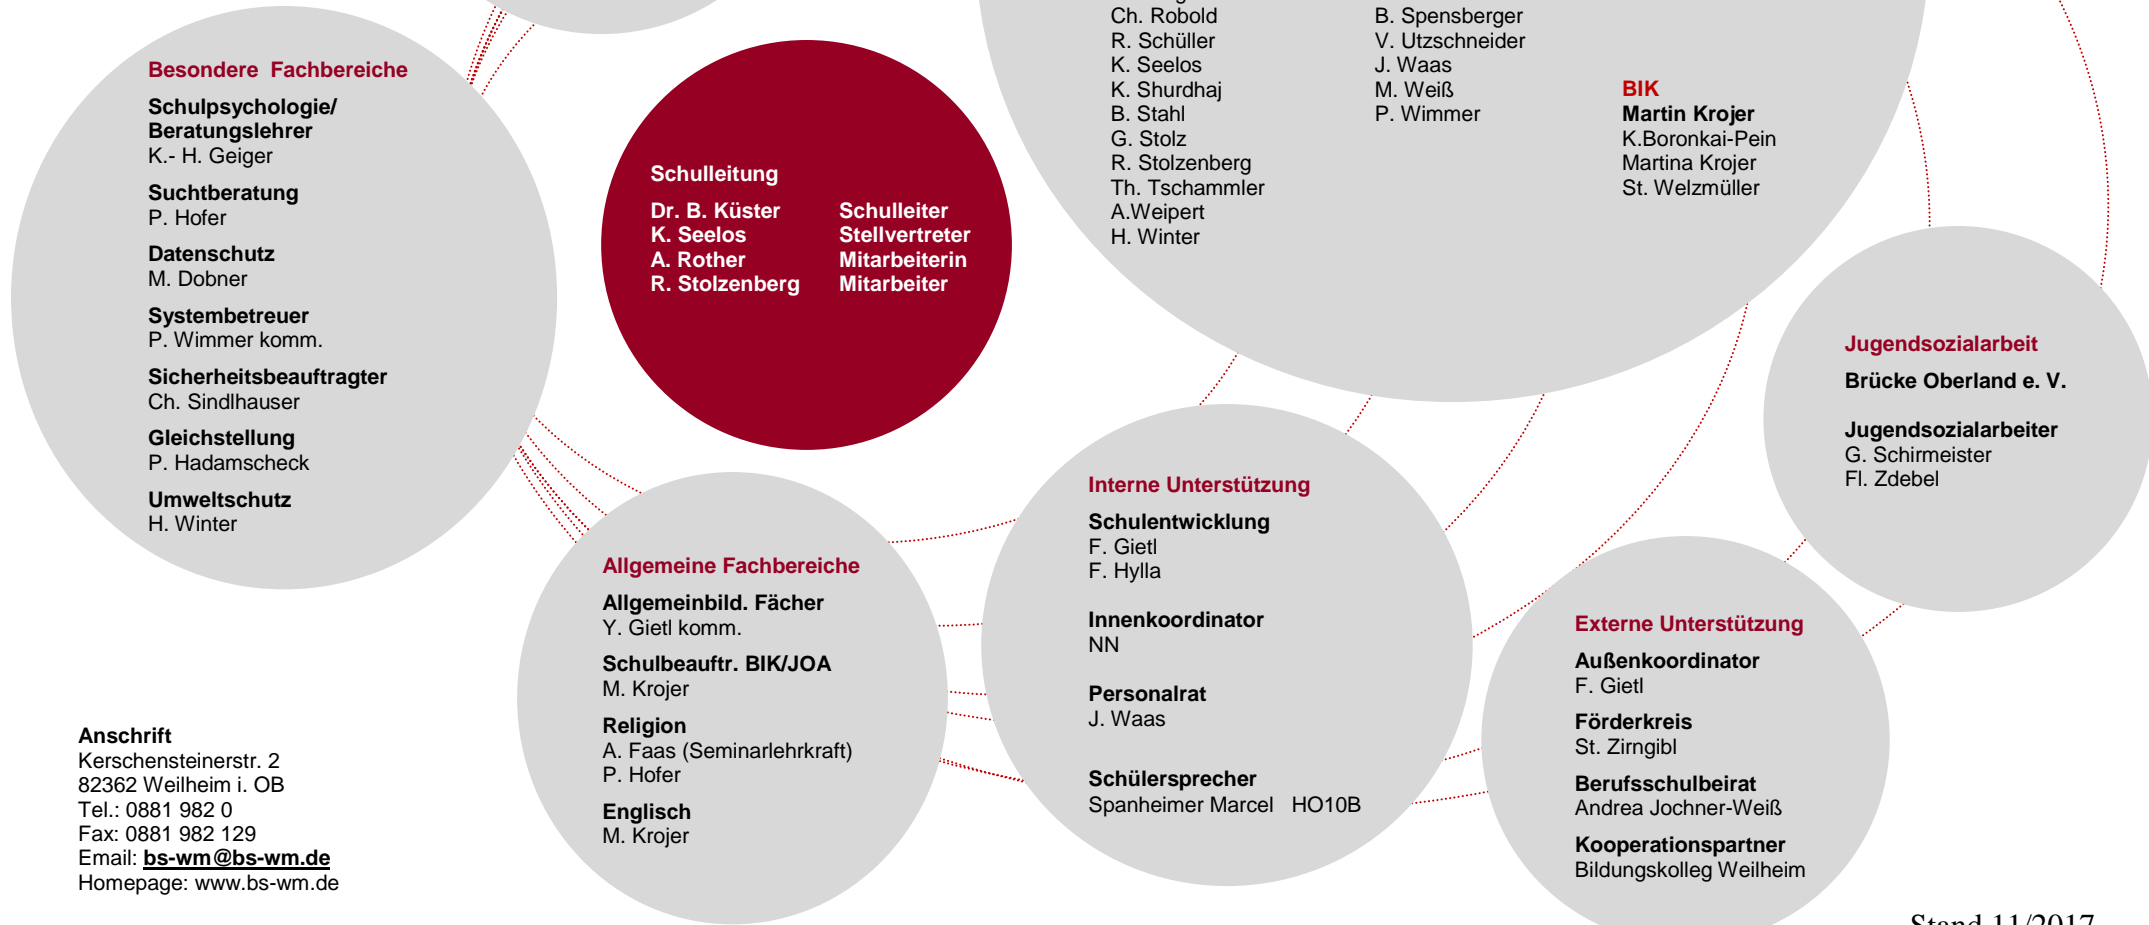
Ch. Robold
R. Schüller
K. Seelos
K. Shurdhaj
B. Stahl
G. Stolz
R. Stolzenberg
Th. Tschammler
A.Weipert
H. Winter

B. Spensberger
V. Utzschneider
J. Waas
M. Weiß
P. Wimmer

BIK
Martin Krojer
K.Boronkai-Pein
Martina Krojer
St. Welzmüller

Besondere Fachbereiche
Schulpsychologie/ Beratungslehrer
K.- H. Geiger
Suchtberatung
P. Hofer
Datenschutz
M. Dobner
Systembetreuer
P. Wimmer komm.
Sicherheitsbeauftragter
Ch. Sindlhauser
Gleichstellung
P. Hadamscheck
Umweltschutz
H. Winter

Schulleitung

| Dr. B. Küster | Schulleiter |
|---|---|
| K. Seelos | Stellvertreter |
| A. Rother | Mitarbeiterin |
| R. Stolzenberg | Mitarbeiter |

Jugendsozialarbeit
Brücke Oberland e. V.
Jugendsozialarbeiter
G. Schirmeister
Fl. Zdebel

Allgemeine Fachbereiche
Allgemeinbild. Fächer
Y. Gietl komm.
Schulbeauftr. BIK/JOA
M. Krojer
Religion
A. Faas (Seminarlehrkraft)
P. Hofer
Englisch
M. Krojer

Interne Unterstützung
Schulentwicklung
F. Gietl
F. Hylla
Innenkoordinator
NN
Personalrat
J. Waas
Schülersprecher
Spanheimer Marcel HO10B

Externe Unterstützung
Außenkoordinator
F. Gietl
Förderkreis
St. Zirngibl
Berufsschulbeirat
Andrea Jochner-Weiß
Kooperationspartner
Bildungskolleg Weilheim

Anschrift
Kerschensteinerstr. 2
82362 Weilheim i. OB
Tel.: 0881 982 0
Fax: 0881 982 129
Email: bs-wm@bs-wm.de
Homepage: www.bs-wm.de

Stand 11/2017